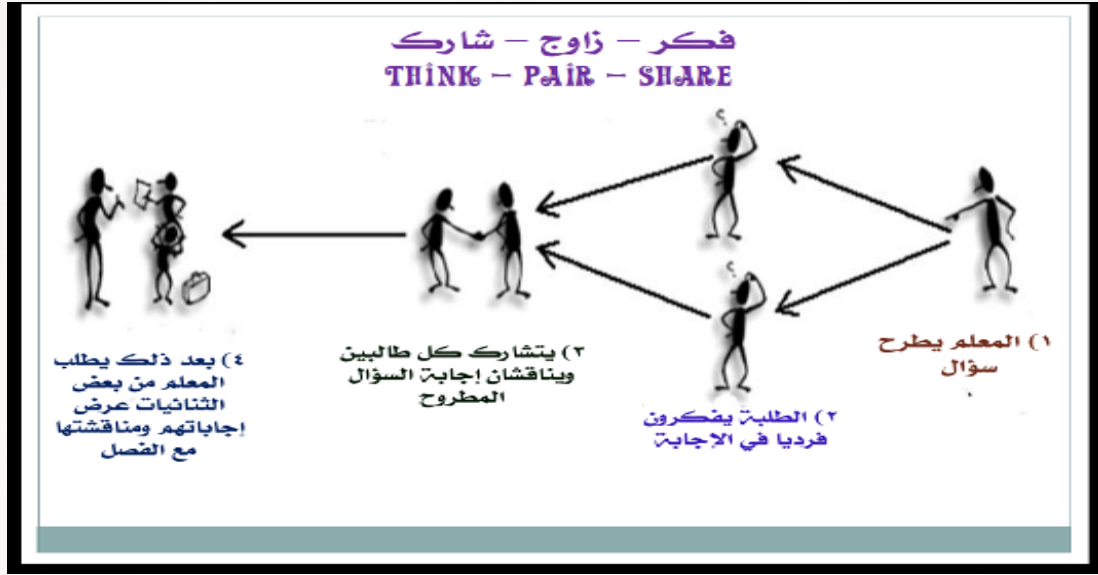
فكر – زاوج – شارك
THINK – PAIR – SHARE

١) المعلم يطرح سؤال

٢) الطلبة يفكرون فرديا في الاجابة

٣) يتشارك كل طالبين ويناقشان إجابة السؤال المطروح

٤) بعد ذلك يطلب المعلم من بعض الثنائيات عرض إجاباتهم ومناقشتها مع الفصل